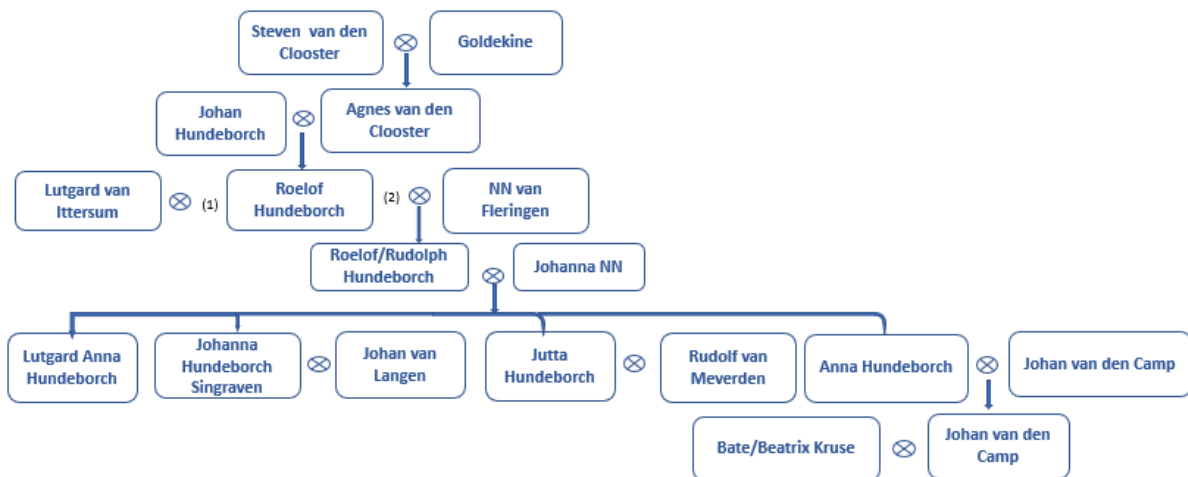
Steven van den Clooster ⊗ Goldekine

Johan Hundeborch ⊗ Agnes van den Clooster

Lutgard van Ittersum ⊗ (1) Roelof Hundeborch (2) ⊗ NN van Fleringen

Roelof/Rudolph Hundeborch ⊗ Johanna NN

Lutgard Anna Hundeborch

Johanna Hundeborch Singraven ⊗ Johan van Langen

Jutta Hundeborch ⊗ Rudolf van Meverden

Anna Hundeborch ⊗ Johan van den Camp

Bate/Beatrix Kruse ⊗ Johan van den Camp